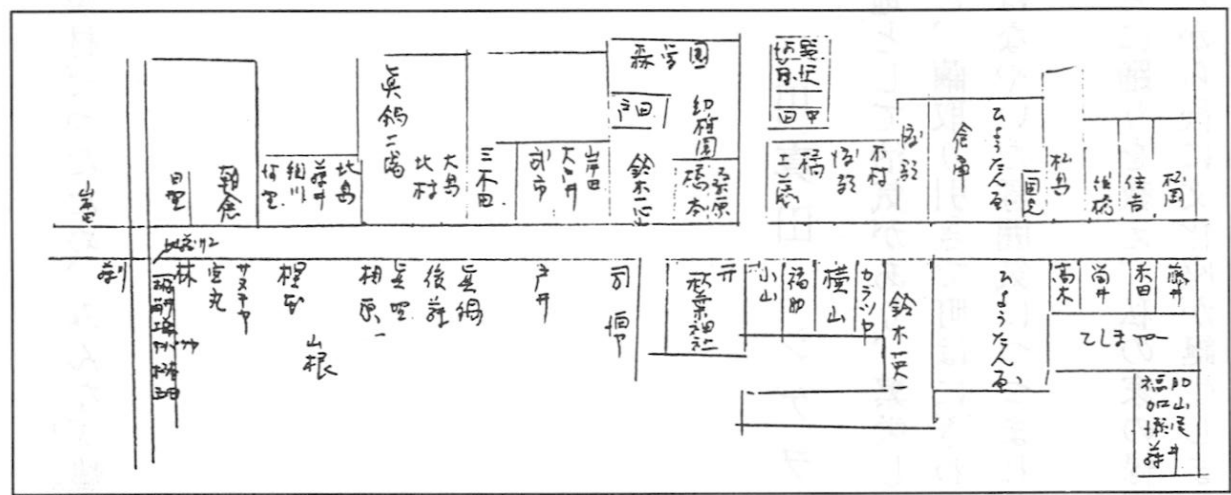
山田
日野
朝倉
佐竹
細川
荒井
北島
矢鍋二階
北村
大島
三木田
木戸
大沢井
岩田
森穿園
戸田
鈴木二郎
組種園
橋本
桑原
坂野
月近
田中
工藤
橋
佐藤
不村
佐藤
倉庫
ひょうたん屋
国見
松島
相原
住吉
松岡
山本
林
田丸
サヌキヤ
相原
山根
相原一
矢野
後藤
矢鍋
戸井
司伸
鷲田
稲荷神社
小山
福田
横山
カラシヤ
鈴木英一
ひょうたん屋
高木
筒井
米田
藤井
てしまや
福加山
加田
瀬尾
藤井